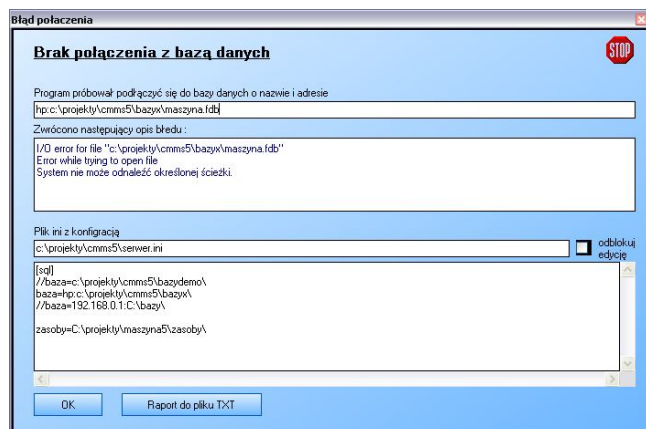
Błąd połaczenia

Brak połączenia z bazą danych

STOP

Program próbował podłączyć się do bazy danych o nazwie i adresie

hp:c:\projekty\cmms5\bazyx\maszyna.fdb

Zwrócono następujący opis błedu :

I/O error for file "c:\projekty\cmms5\bazyx\maszyna.fdb"
Error while trying to open file
System nie może odnaleźć określonej ścieżki.

Plik ini z konfiguracją

c:\projekty\cmms5\serwer.ini

odblokuj edycję

[sql]
//baza=c:\projekty\cmms5\bazydemo\
baza=hp:c:\projekty\cmms5\bazyx\
//baza=192.168.0.1:C:\bazy\

zasoby=C:\projekty\maszyna5\zasoby\

OK

Raport do pliku TXT